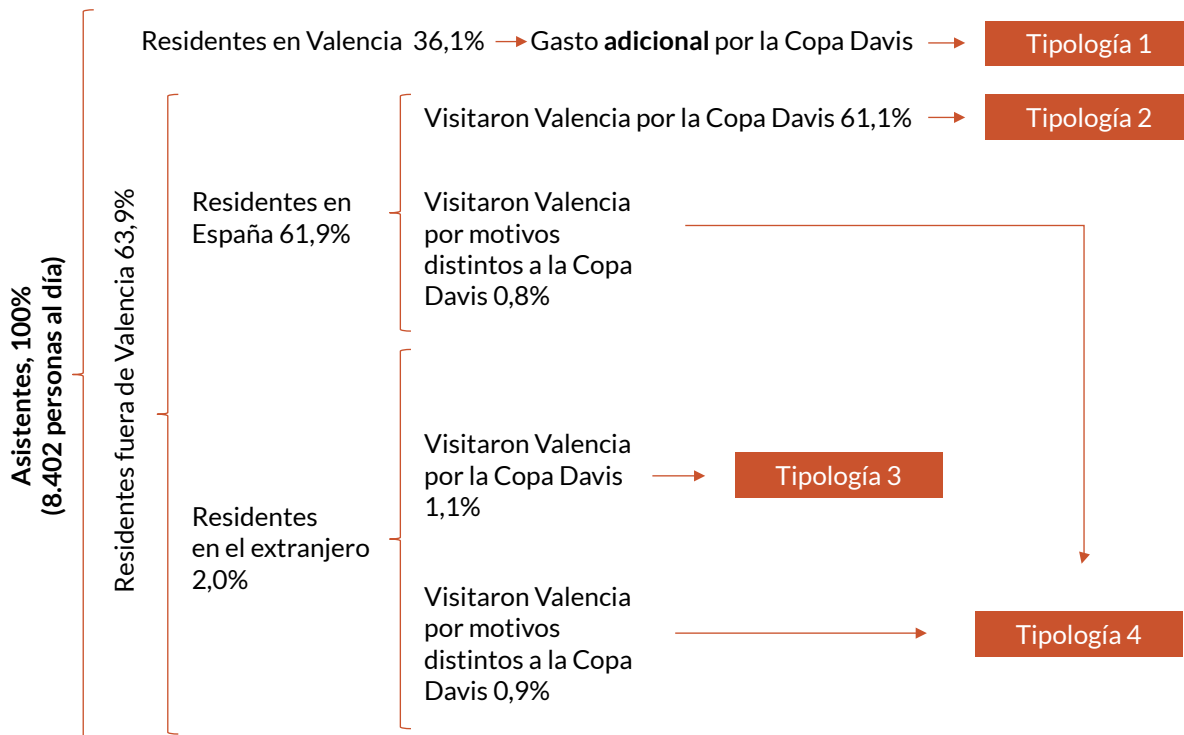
Asistentes, 100%
(8.402 personas al día)

Residentes en Valencia 36,1% Gasto adicional por la Copa Davis Tipología 1

Residentes fuera de Valencia 63,9%

Residentes en España 61,9%

Visitaron Valencia por la Copa Davis 61,1% Tipología 2

Visitaron Valencia por motivos distintos a la Copa Davis 0,8%

Residentes en el extranjero 2,0%

Visitaron Valencia por la Copa Davis 1,1% Tipología 3

Visitaron Valencia por motivos distintos a la Copa Davis 0,9%

Tipología 4